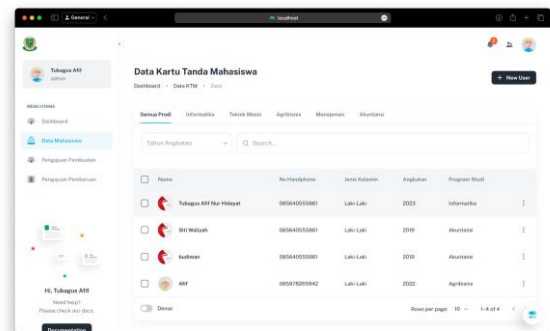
General

localhost

Tubagus Afif
admin

MENU UTAMA
Dashboard
Data Mahasiswa
Pengajuan Pembuatan
Pengajuan Pembaruan

Hi, Tubagus Afif
Need help?
Please check our docs.
Documentation

Data Kartu Tanda Mahasiswa
Dashboard • Data KTM • Data

+ New User

Semua Prodi Informatika Teknik Mesin Agribisnis Manajemen Akuntansi

Tahun Angkatan
Search...

| Nama | No Handphone | Jenis Kelamin | Angkatan | Program Studi |
|---|---|---|---|---|
| Tubagus Afif Nur Hidayat | 085640055861 | Laki-Laki | 2023 | Informatika |
| Siti Waliyah | 085640055861 | Laki-Laki | 2019 | Akuntansi |
| budiman | 085640055861 | Laki-Laki | 2019 | Akuntansi |
| Afif | 085878265942 | Laki-Laki | 2022 | Agribisnis |

Dense
Rows per page: 10 1–4 of 4